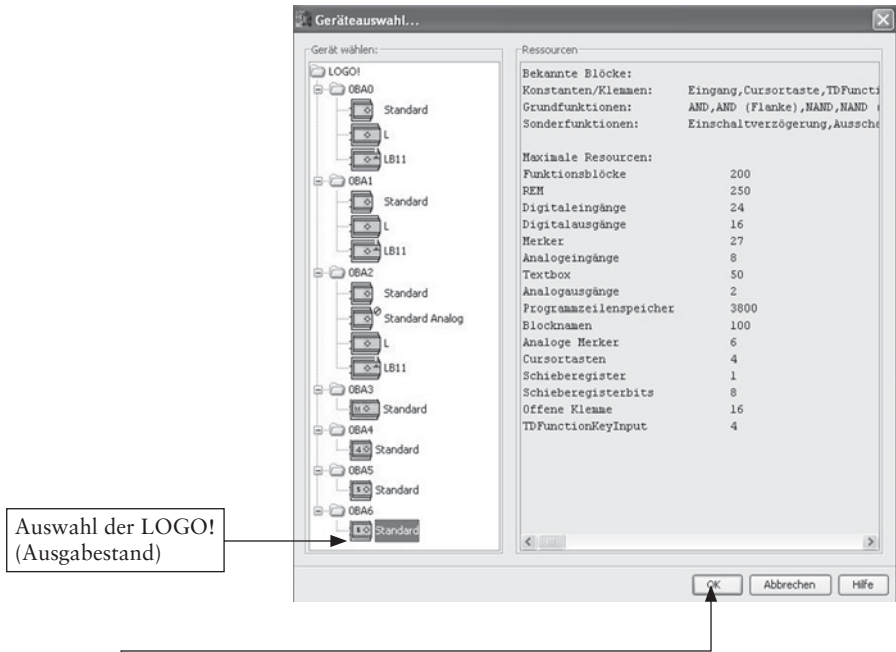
Geräteauswahl...

Gerät wählen:

LOGO!
0BA0
Standard
L
LB11
0BA1
Standard
L
LB11
0BA2
Standard
Standard Analog
L
LB11
0BA3
Standard
0BA4
Standard
0BA5
Standard
0BA6
Standard

Ressourcen

Bekannte Blöcke:
Konstanten/Klemmen: Eingang,Cursortaste,TDFuncti
Grundfunktionen: AND,AND (Flanke),NAND,NAND
Sonderfunktionen: Einschaltverzögerung,Aussche

Maximale Resourcen:

| | |
|---|---|
| Funktionsblöcke | 200 |
| REM | 250 |
| Digitaleingänge | 24 |
| Digitalausgänge | 16 |
| Merker | 27 |
| Analogeingänge | 8 |
| Textbox | 50 |
| Analogausgänge | 2 |
| Programmzeilenspeicher | 3800 |
| Blocknamen | 100 |
| Analoge Merker | 6 |
| Cursortasten | 4 |
| Schieberegister | 1 |
| Schieberegisterbits | 8 |
| Offene Klemme | 16 |
| TDFunctionKeyInput | 4 |

OK Abbrechen Hilfe

Auswahl der LOGO! (Ausgabestand)